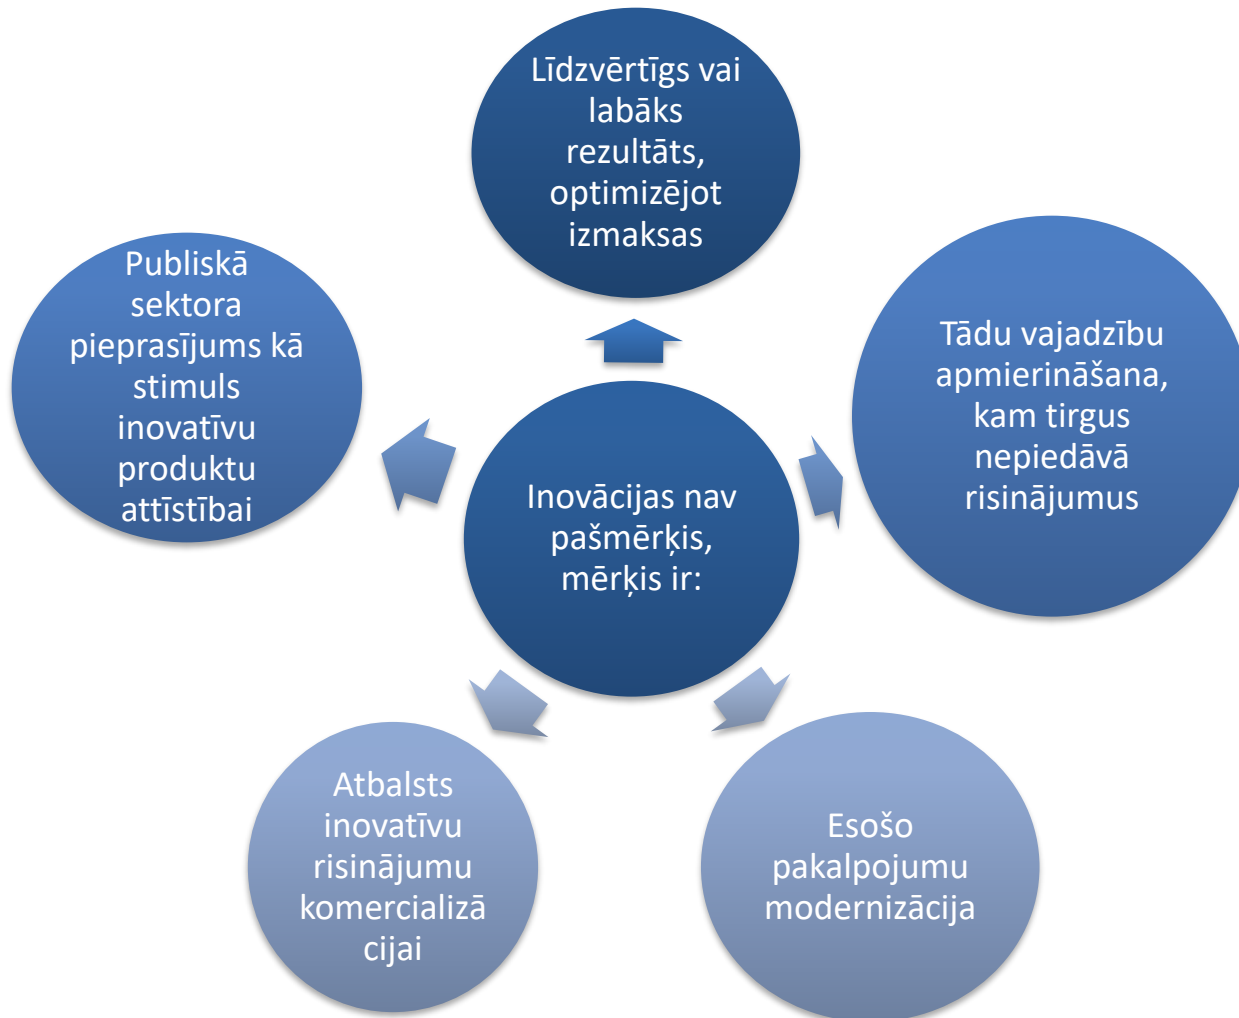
Inovācijas nav pašmērķis, mērķis ir:

Līdzvērtīgs vai labāks rezultāts, optimizējot izmaksas

Tādu vajadzību apmierināšana, kam tirgus nepiedāvā risinājumus

Esošo pakalpojumu modernizācija

Atbalsts inovatīvu risinājumu komercializācijai

Publiskā sektora pieprasījums kā stimuls inovatīvu produktu attīstībai